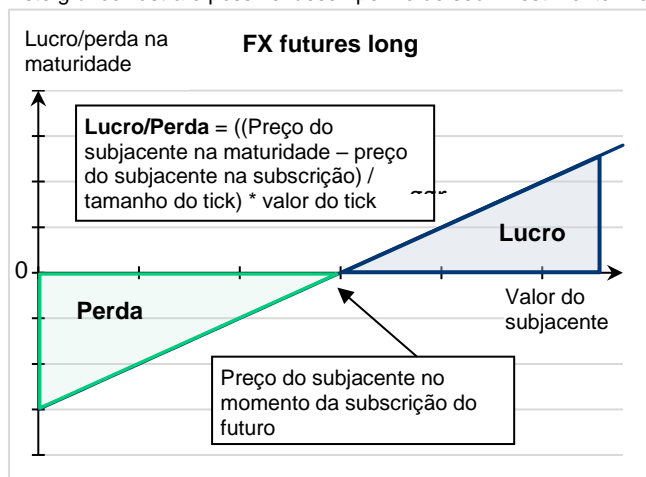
Lucro/perda na maturidade

FX futures long

Lucro/Perda = ((Preço do subjacente na maturidade – preço do subjacente na subscrição) / tamanho do tick) * valor do tick

Lucro

0

Perda

Valor do subjacente

Preço do subjacente no momento da subscrição do futuro